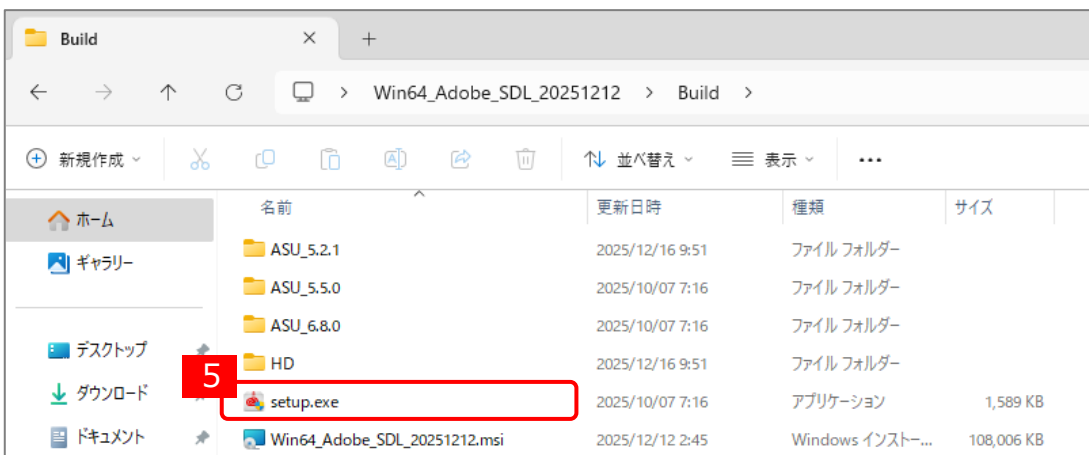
Build

Win64_Adobe_SDL_20251212 > Build >

新規作成 並べ替え 表示 ...

ホーム
ギャラリー
デスクトップ
ダウンロード
ドキュメント

| 名前 | 更新日時 | 種類 | サイズ |
|---|---|---|---|
| ASU_5.2.1 | 2025/12/16 9:51 | ファイル フォルダー | |
| ASU_5.5.0 | 2025/10/07 7:16 | ファイル フォルダー | |
| ASU_6.8.0 | 2025/10/07 7:16 | ファイル フォルダー | |
| HD | 2025/12/16 9:51 | ファイル フォルダー | |
| setup.exe | 2025/10/07 7:16 | アプリケーション | 1,589 KB |
| Win64_Adobe_SDL_20251212.msi | 2025/12/12 2:45 | Windows インストー... | 108,006 KB |

5